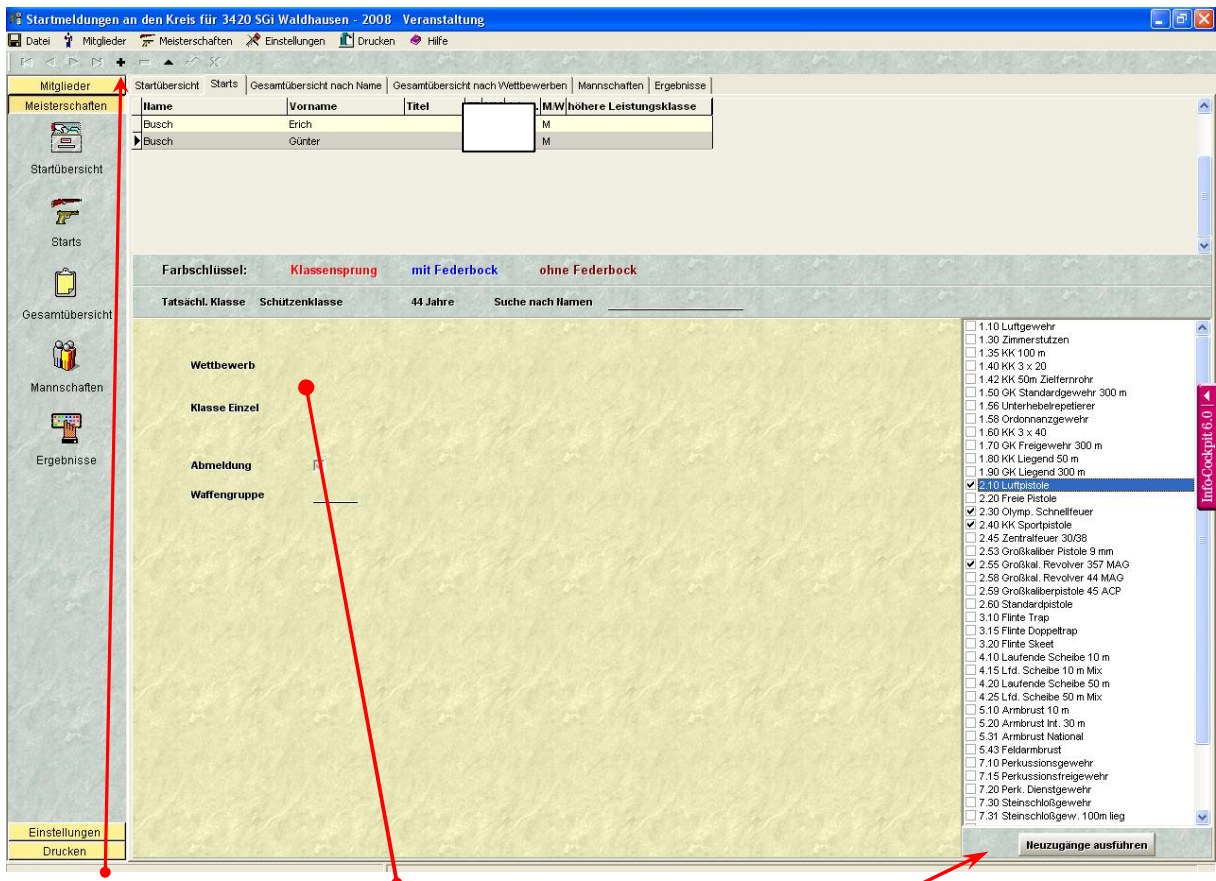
Startmeldungen an den Kreis für 3420 SGi Waldhausen - 2008 Veranstaltung

Datei Mitglieder Meisterschaften Einstellungen Drucken Hilfe

Mitglieder
Meisterschaften
Startübersicht
Starts
Gesamtübersicht
Mannschaften
Ergebnisse
Einstellungen
Drucken

Startübersicht | Starts | Gesamtübersicht nach Name | Gesamtübersicht nach Wettbewerben | Mannschaften | Ergebnisse

| Name | Vorname | Titel | | M/W | höhere Leistungsklasse |
|---|---|---|---|---|---|
| Busch | Erich | | | M | |
| Busch | Günter | | | M | |

Farbschlüssel: Klassensprung mit Federbock ohne Federbock

Tatsächl. Klasse Schützenklasse 44 Jahre Suche nach Namen

Wettbewerb

Klasse Einzel

Abmeldung

Waffengruppe

1.10 Luftgewehr
1.30 Zimmerstutzen
1.35 KK 100 m
1.40 KK 3 x 20
1.42 KK 50m Zielfernrohr
1.50 GK Standardgewehr 300 m
1.56 Unterhebelrepetierer
1.58 Ordonnanzgewehr
1.60 KK 3 x 40
1.70 GK Freigewehr 300 m
1.80 KK Liegend 50 m
1.90 GK Liegend 300 m
2.10 Luftpistole
2.20 Freie Pistole
2.30 Olymp. Schnellfeuer
2.40 KK Sportpistole
2.45 Zentralfeuer 30/38
2.53 Großkaliber Pistole 9 mm
2.55 Großkal. Revolver 357 MAG
2.58 Großkal. Revolver 44 MAG
2.59 Großkaliberpistole 45 ACP
2.60 Standardpistole
3.10 Flinte Trap
3.15 Flinte Doppeltrap
3.20 Flinte Skeet
4.10 Laufende Scheibe 10 m
4.15 Lfd. Scheibe 10 m Mix
4.20 Laufende Scheibe 50 m
4.25 Lfd. Scheibe 50 m Mix
5.10 Armbrust 10 m
5.20 Armbrust Int. 30 m
5.31 Armbrust National
5.43 Feldarmbrust
7.10 Perkussionsgewehr
7.15 Perkussionsfreigewehr
7.20 Perk. Dienstgewehr
7.30 Steinschloßgewehr
7.31 Steinschloßgew. 100m lieg

Info-Cockpit 6.0

Neuzugänge ausführen